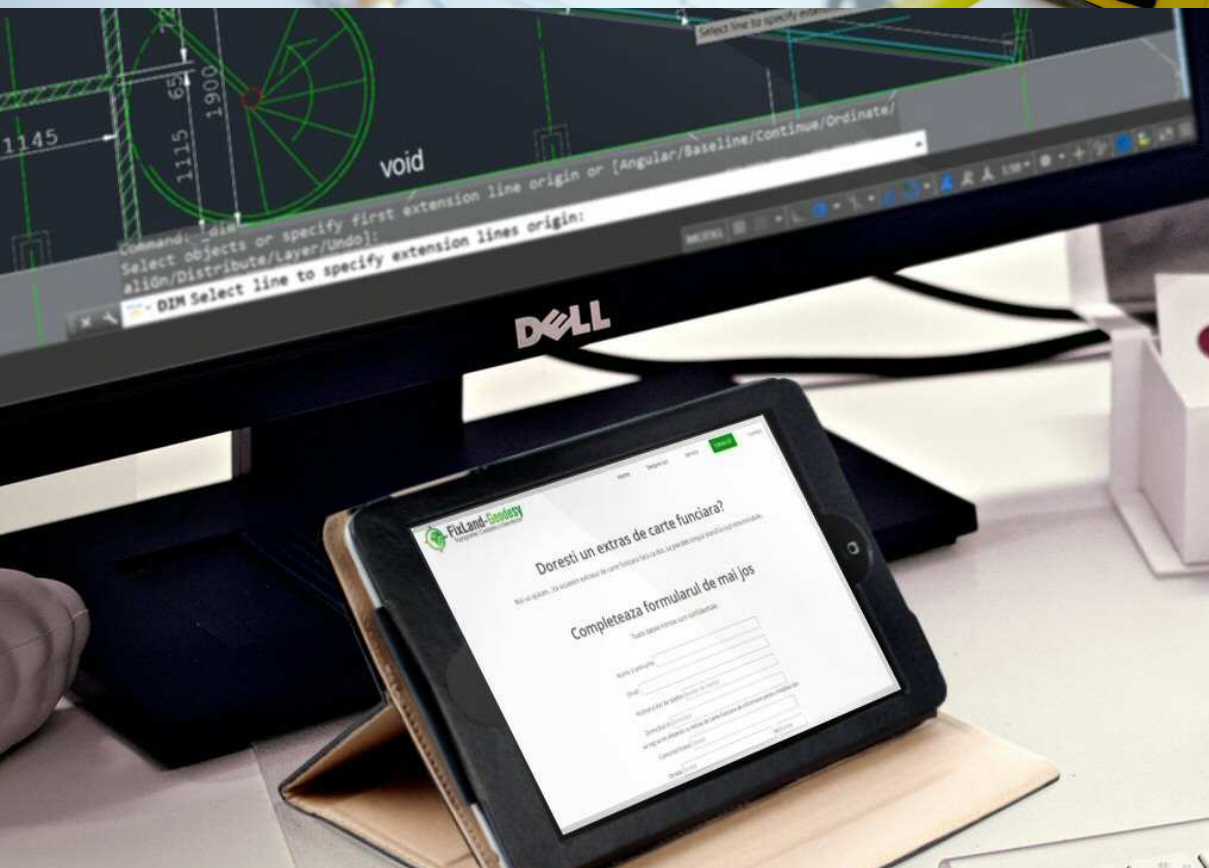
1145
1115
65
1900
void
Select line to specify ext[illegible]
Command: _dim
Select objects or specify first extension line origin or [Angular/Baseline/Continue/Ordinate/
aliGn/Distribute/Layer/Undo]:
DIM Select line to specify extension lines origin:
DELL

Home
Despre noi
Servicii
Contact
FixLand-Geodesy
Doresti un extras de carte funciara?
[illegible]
Completeaza formularul de mai jos
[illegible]
Nume si prenume
Email
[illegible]
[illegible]
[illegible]
Comentarii
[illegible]